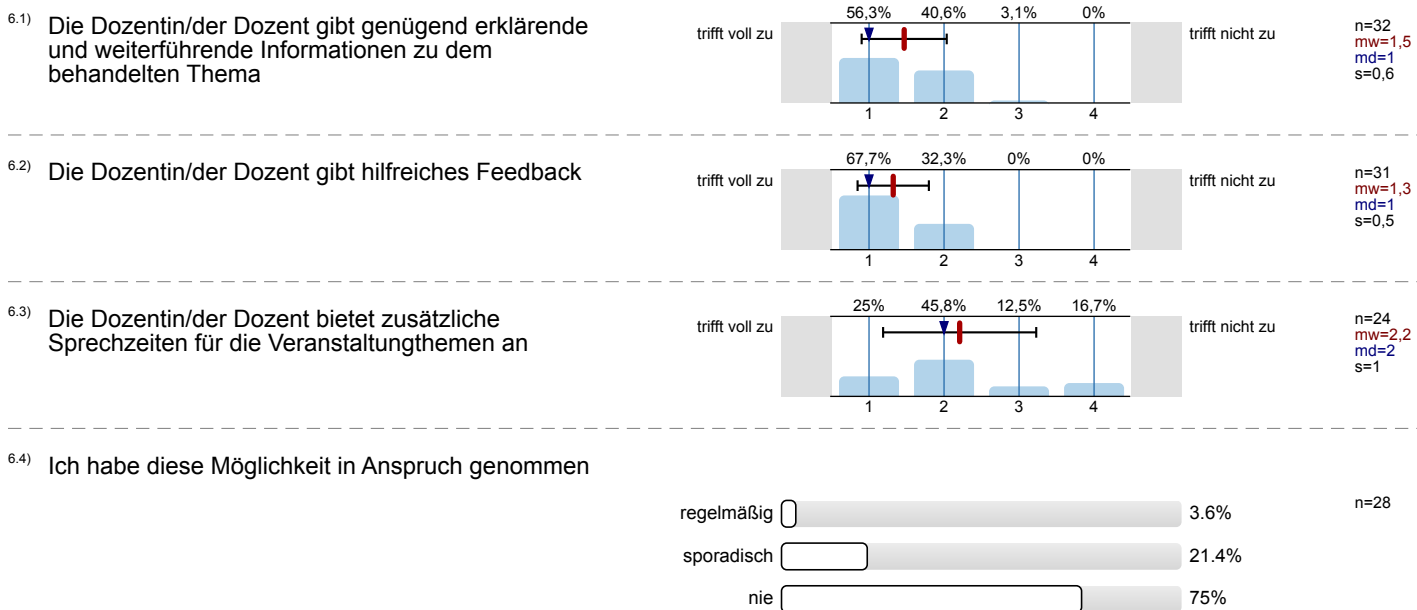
6.1) Die Dozentin/der Dozent gibt genügend erklärende und weiterführende Informationen zu dem behandelten Thema

56,3% 40,6% 3,1% 0%

trifft voll zu

1 2 3 4

trifft nicht zu

n=32
mw=1,5
md=1
s=0,6

6.2) Die Dozentin/der Dozent gibt hilfreiches Feedback

67,7% 32,3% 0% 0%

trifft voll zu

1 2 3 4

trifft nicht zu

n=31
mw=1,3
md=1
s=0,5

6.3) Die Dozentin/der Dozent bietet zusätzliche Sprechzeiten für die Veranstaltungthemen an

25% 45,8% 12,5% 16,7%

trifft voll zu

1 2 3 4

trifft nicht zu

n=24
mw=2,2
md=2
s=1

6.4) Ich habe diese Möglichkeit in Anspruch genommen

n=28

regelmäßig 3.6%

sporadisch 21.4%

nie 75%